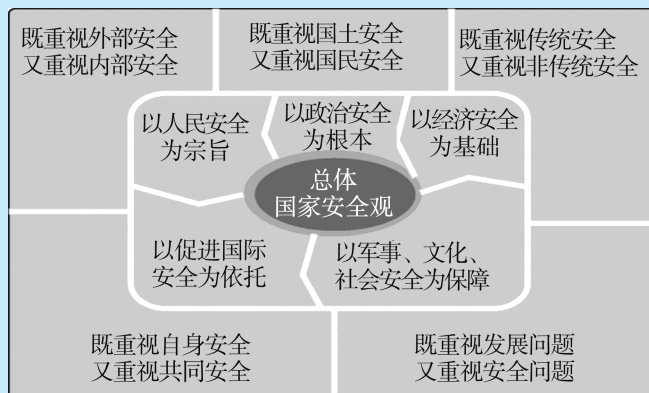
既重视外部安全
又重视内部安全

既重视国土安全
又重视国民安全

既重视传统安全
又重视非传统安全

以人民安全
为宗旨

以政治安全
为根本

以经济安全
为基础

总体
国家安全观

以促进国际
安全为依托

以军事、文化、
社会安全为保障

既重视自身安全
又重视共同安全

既重视发展问题
又重视安全问题